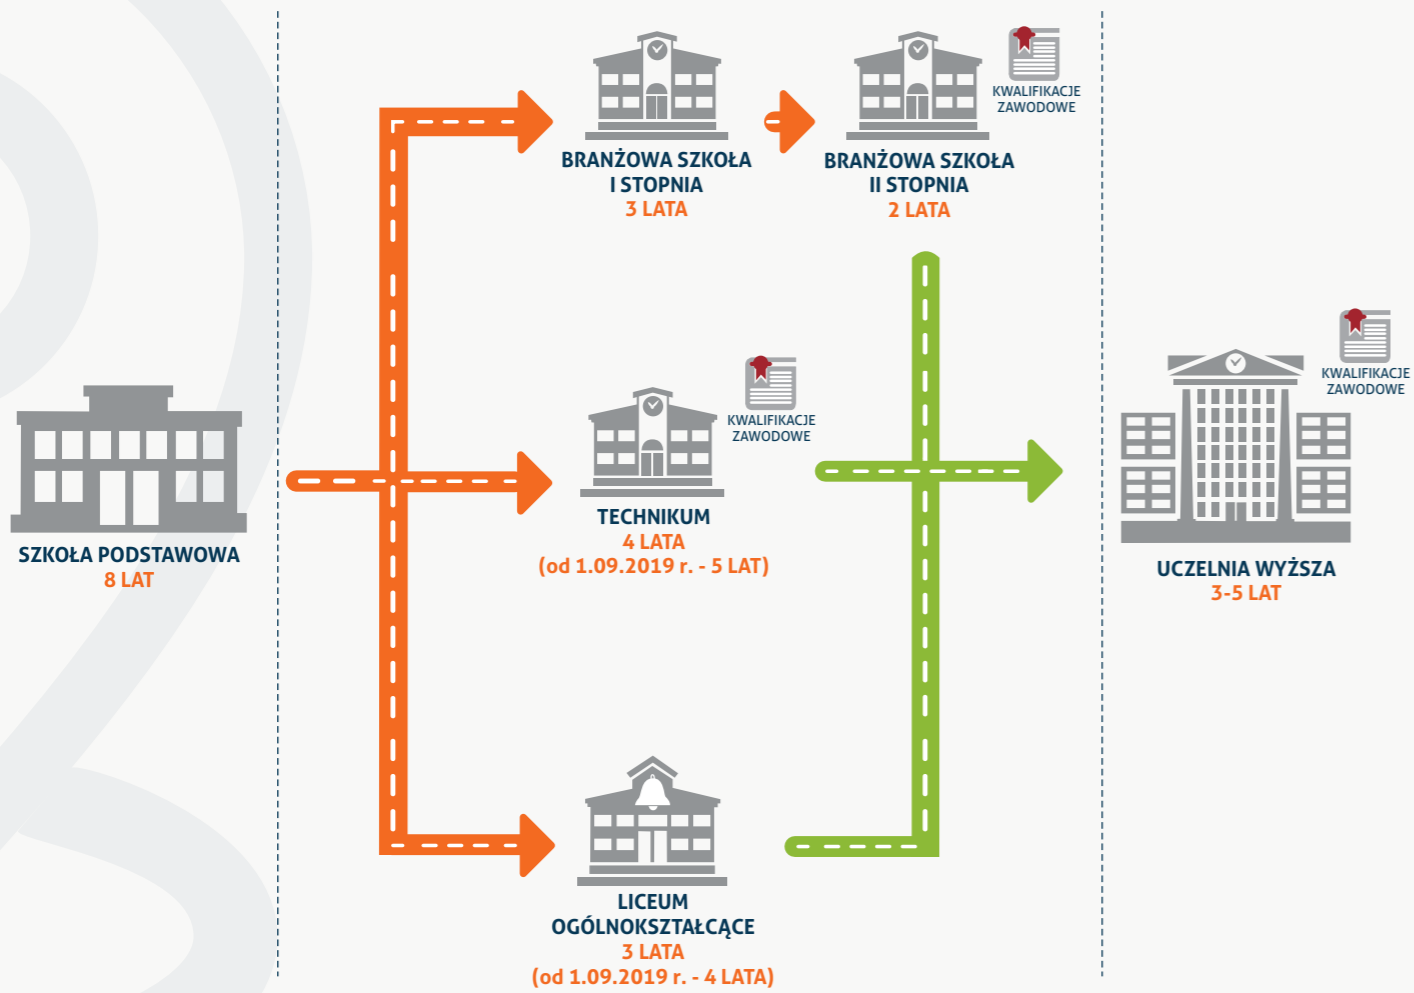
BRANŻOWA SZKOŁA
I STOPNIA
3 LATA

BRANŻOWA SZKOŁA
II STOPNIA
2 LATA

KWALIFIKACJE ZAWODOWE

SZKOŁA PODSTAWOWA
8 LAT

TECHNIKUM
4 LATA
(od 1.09.2019 r. - 5 LAT)

KWALIFIKACJE ZAWODOWE

KWALIFIKACJE ZAWODOWE

UCZELNIA WYŻSZA
3-5 LAT

LICEUM
OGÓLNOKSZTAŁCĄCE
3 LATA
(od 1.09.2019 r. - 4 LATA)